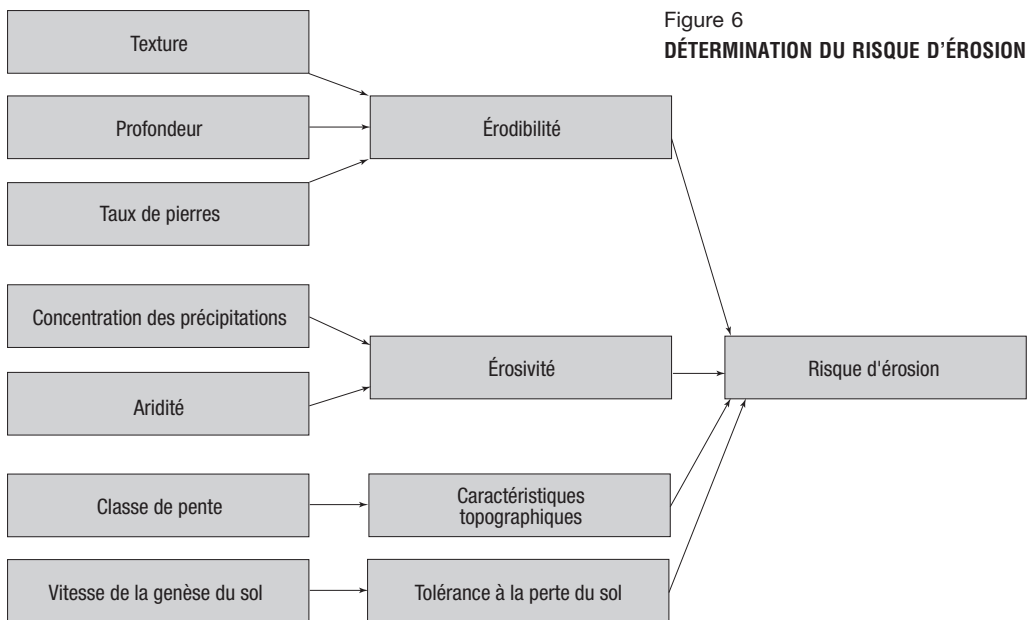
Figure 6
DÉTERMINATION DU RISQUE D'ÉROSION

Texture

Profondeur

Taux de pierres

Érodibilité

Concentration des précipitations

Aridité

Érosivité

Risque d'érosion

Classe de pente

Caractéristiques topographiques

Vitesse de la genèse du sol

Tolérance à la perte du sol